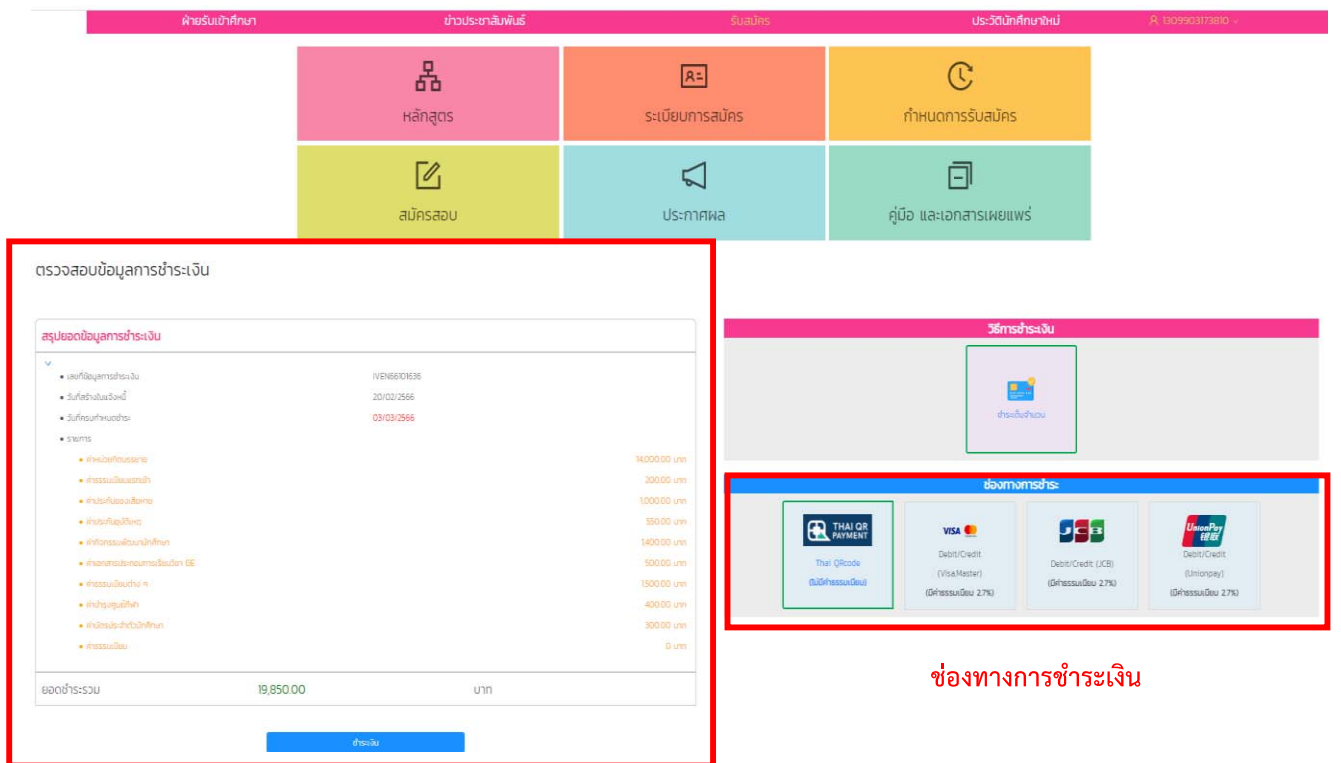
ฝ่ายรับเข้าศึกษา ข่าวประชาสัมพันธ์ รับสมัคร ประวัตินักศึกษาใหม่ 1309903173810

หลักสูตร

ระเบียบการสมัคร

กำหนดการรับสมัคร

สมัครสอบ

ประกาศผล

คู่มือ และเอกสารเผยแพร่

ตรวจสอบข้อมูลการชำระเงิน

สรุปยอดข้อมูลการชำระเงิน

- เลขที่ข้อมูลการชำระเงิน IVEN66101636
- วันที่สร้างใบแจ้งหนี้ 20/02/2566
- วันที่ครบกำหนดชำระ 03/03/2566
- รายการ
  - ค่าหน่วยกิตบรรยาย 14,000.00 บาท
  - ค่าธรรมเนียมแรกเข้า 200.00 บาท
  - ค่าประกันของเสียหาย 1,000.00 บาท
  - ค่าประกันอุบัติเหตุ 550.00 บาท
  - ค่ากิจกรรมพัฒนานักศึกษา 1,400.00 บาท
  - ค่าเอกสารประกอบการเรียนวิชา GE 500.00 บาท
  - ค่าธรรมเนียมต่าง ๆ 1,500.00 บาท
  - ค่าบำรุงศูนย์กีฬา 400.00 บาท
  - ค่าบัตรประจำตัวนักศึกษา 300.00 บาท
  - ค่าธรรมเนียม 0 บาท

ยอดชำระรวม 19,850.00 บาท

ชำระเงิน

วิธีการชำระเงิน

ชำระเต็มจำนวน

ช่องทางการชำระ

THAI QR PAYMENT
Thai QRcode
(ไม่มีค่าธรรมเนียม)

VISA
Debit/Credit
(Visa,Master)
(มีค่าธรรมเนียม 2.7%)

JCB
Debit/Credit (JCB)
(มีค่าธรรมเนียม 2.7%)

UnionPay
Debit/Credit
(Unionpay)
(มีค่าธรรมเนียม 2.7%)

ช่องทางการชำระเงิน